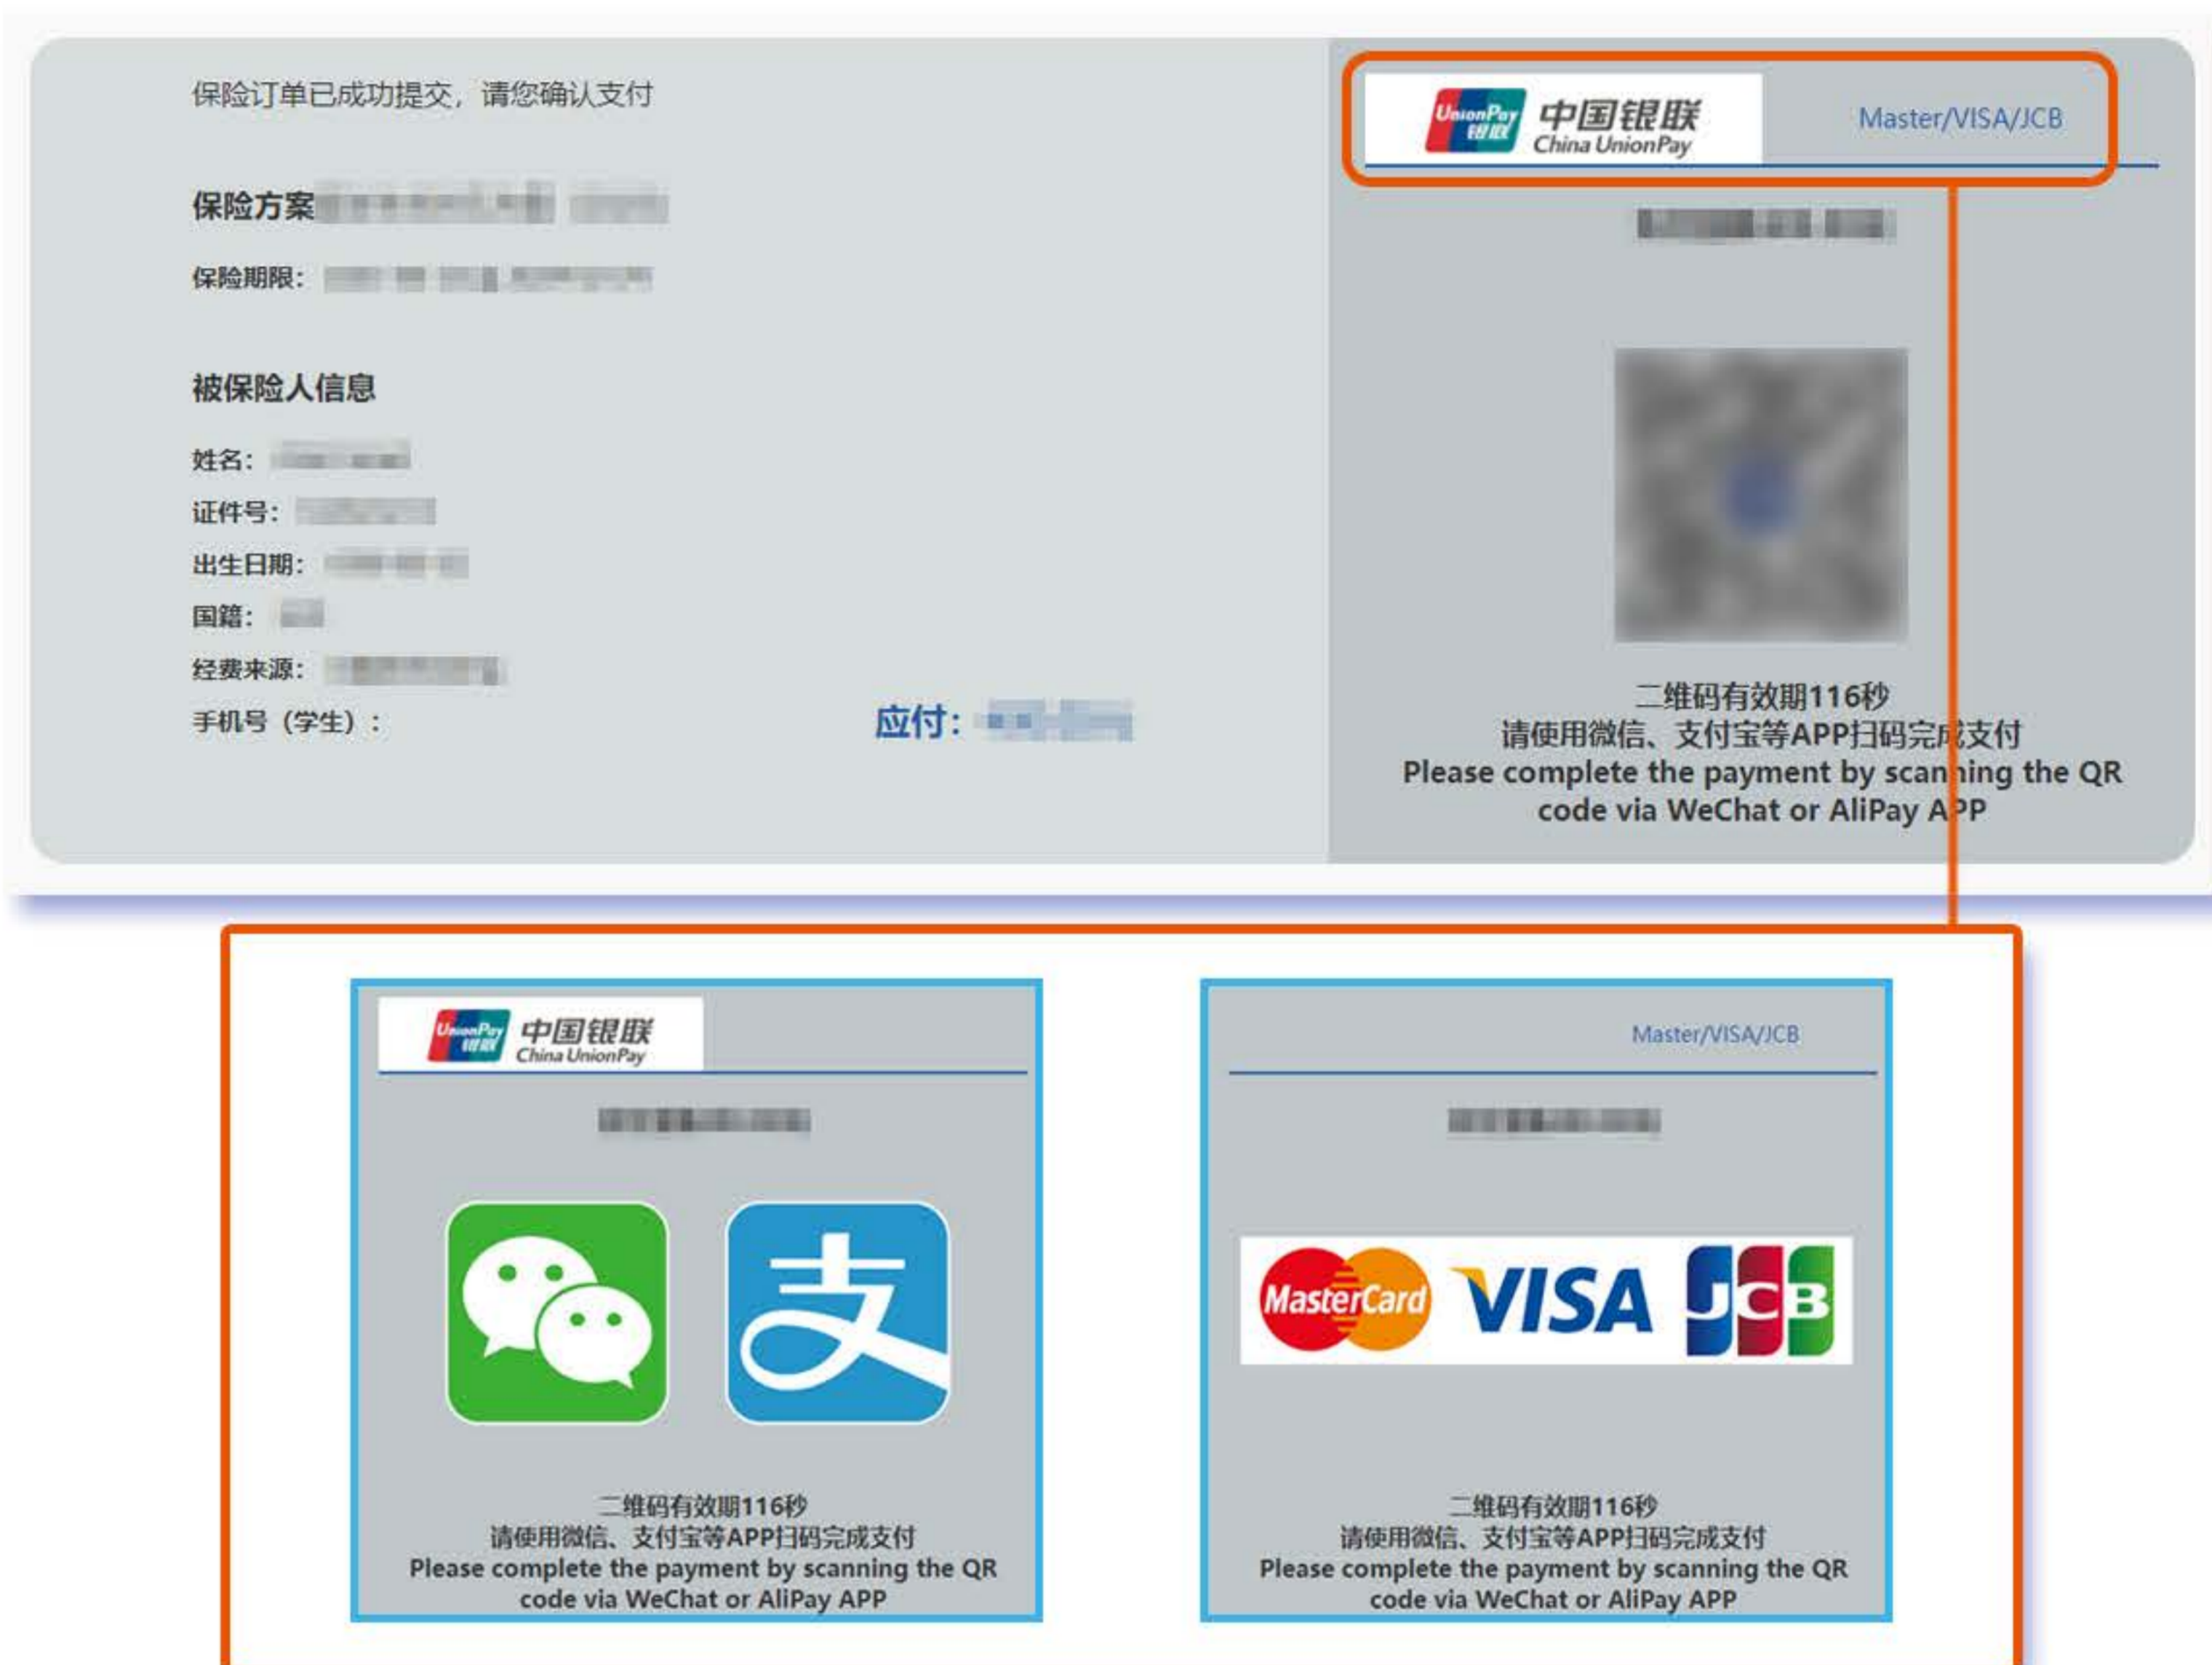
保险订单已成功提交，请您确认支付

保险方案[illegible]

保险期限：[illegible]

被保险人信息

姓名：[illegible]

证件号：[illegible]

出生日期：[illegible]

国籍：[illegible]

经费来源：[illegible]

手机号（学生）：

应付：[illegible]

UnionPay 银联 中国银联 China UnionPay

Master/VISA/JCB

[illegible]

二维码有效期116秒
请使用微信、支付宝等APP扫码完成支付
Please complete the payment by scanning the QR code via WeChat or AliPay APP

UnionPay 银联 中国银联 China UnionPay

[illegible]

支

二维码有效期116秒
请使用微信、支付宝等APP扫码完成支付
Please complete the payment by scanning the QR code via WeChat or AliPay APP

Master/VISA/JCB

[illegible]

MasterCard VISA JCB

二维码有效期116秒
请使用微信、支付宝等APP扫码完成支付
Please complete the payment by scanning the QR code via WeChat or AliPay APP